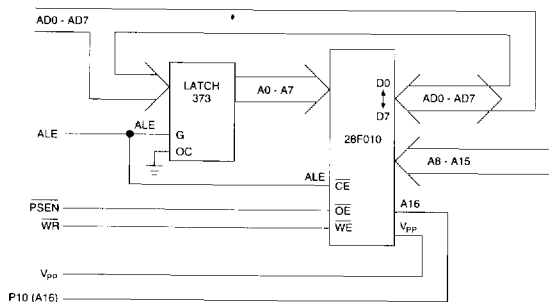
AD0 - AD7

LATCH 373

A0 - A7

D0
D7

AD0 - AD7

ALE

ALE

G

OC

28F010

A8 - A15

ALE

$\overline{CE}$

$\overline{PSEN}$

$\overline{OE}$

A16

$\overline{WR}$

$\overline{WE}$

$V_{PP}$

$V_{PP}$

P10 (A16)